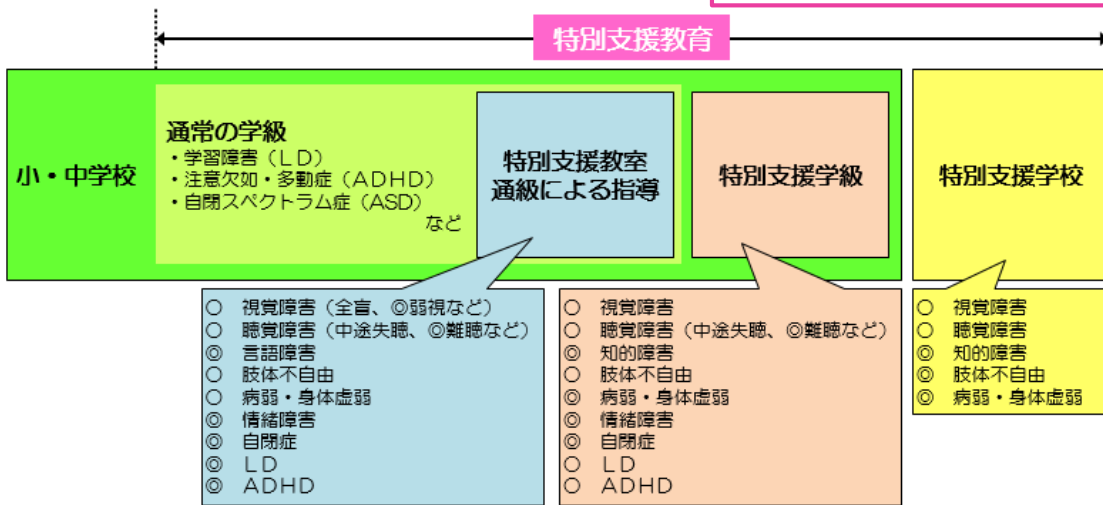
特別支援教育

小・中学校

通常の学級
・学習障害（ＬＤ）
・注意欠如・多動症（ＡＤＨＤ）
・自閉スペクトラム症（ASD）
など

特別支援教室
通級による指導

特別支援学級

特別支援学校

○　視覚障害（全盲、◎弱視など）
○　聴覚障害（中途失聴、◎難聴など）
◎　言語障害
○　肢体不自由
○　病弱・身体虚弱
◎　情緒障害
◎　自閉症
◎　ＬＤ
◎　ＡＤＨＤ

○　視覚障害
○　聴覚障害（中途失聴、◎難聴など）
◎　知的障害
○　肢体不自由
◎　病弱・身体虚弱
◎　情緒障害
◎　自閉症
○　ＬＤ
○　ＡＤＨＤ

○　視覚障害
○　聴覚障害
◎　知的障害
◎　肢体不自由
◎　病弱・身体虚弱